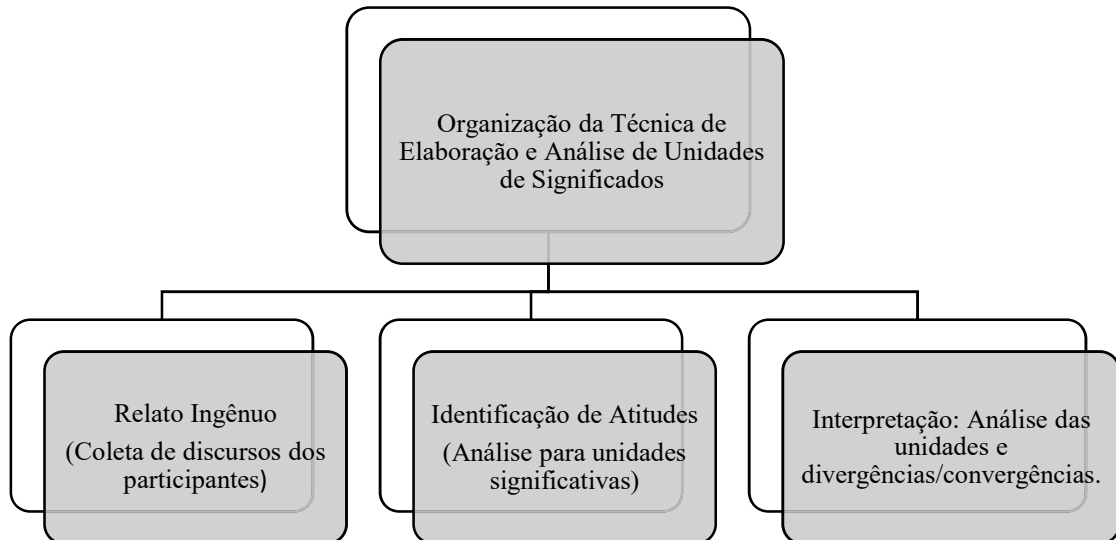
Organização da Técnica de Elaboração e Análise de Unidades de Significados

Relato Ingênuo
(Coleta de discursos dos participantes)

Identificação de Atitudes
(Análise para unidades significativas)

Interpretação: Análise das unidades e divergências/convergências.